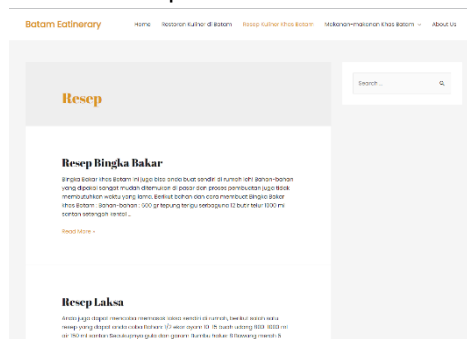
Batam Eatinerary

Home Restoran Kuliner di Batam Resep Kuliner Khas Batam Makanan-makanan Khas Batam About Us

Search ...

Resep

Resep Bingka Bakar

Bingka Bakar khas Batam ini juga bisa anda buat sendiri di rumah loh! Bahan-bahan yang dipakai sangat mudah ditemukan di pasar dan proses pembuatan juga tidak membutuhkan waktu yang lama. Berikut bahan dan cara membuat Bingka Bakar khas Batam : Bahan-bahan : 500 gr tepung terigu sedangsung 12 butir telur 1200 ml santan setengah kental ...

Read More »

Resep Laksa

Anda juga dapat mencoba memasak laksa sendiri di rumah, berikut salah satu resep yang dapat anda coba Bahan: 1/2 ekor ayam 10-15 buah udang 800-1000 ml air 150 ml santan Secukupnya gula dan garam Bumbu halus: 8 bawang merah 8 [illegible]